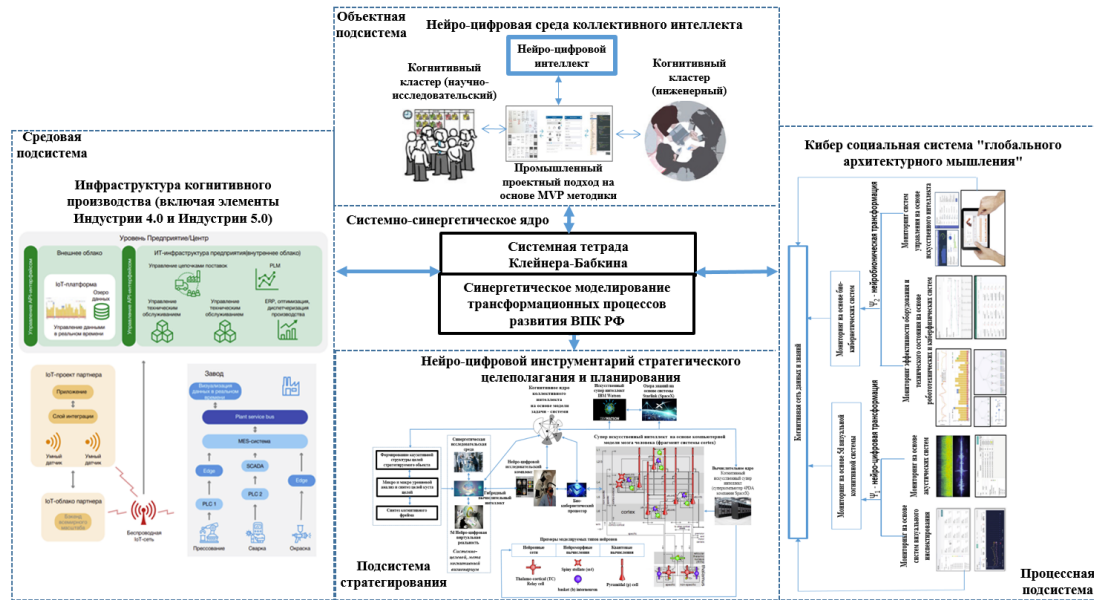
Объектная подсистема

Нейро-цифровая среда коллективного интеллекта

Нейро-цифровой интеллект

Когнитивный кластер (научно-исследовательский)

Когнитивный кластер (инженерный)

Промышленный проектный подход на основе MVP методики

Средовая подсистема

Инфраструктура когнитивного производства (включая элементы Индустрии 4.0 и Индустрии 5.0)

Уровень Предприятие/Центр

Внешнее облако

ИТ-инфраструктура предприятия(внутреннее облако)

IoT-платформа

Озеро данных

Управление данными в реальном времени

Управление цепочками поставок

PLM

Управление техническим обслуживанием

Управление техническим обслуживанием

ERP, оптимизация, диспетчеризация производства

IoT-проект партнера

Приложение

Слой интеграции

Умный датчик

Умный датчик

IoT-облако партнера

Беспроводная IoT-сеть

Завод

Визуализация данных в реальном времени

Plant service bus

MES-система

Edge

SCADA

Edge

PLC 1

PLC 2

Прессование

Сварка

Окраска

Системно-синергетическое ядро

Системная тетрада Клейнера-Бабкина

Синергетическое моделирование трансформационных процессов развития ВПК РФ

Нейро-цифровой инструментарий стратегического целеполагания и планирования

Подсистема стратегирования

Кибер социальная система "глобального архитектурного мышления"

Когнитивная сеть данных и знаний

Мониторинг на основе био-кибернетических систем

$\Psi_1$ - нейробионическая трансформация

Мониторинг систем управления на основе искусственного интеллекта

Мониторинг эффективности оборудования и технического состояния на основе робототехнических и киберфизических систем

Мониторинг на основе 5d визуальной когнитивной системы

$\Psi_2$ - нейро-цифровая трансформация

Мониторинг на основе акустических систем

Мониторинг на основе систем визуального инспектирования

Процессная подсистема